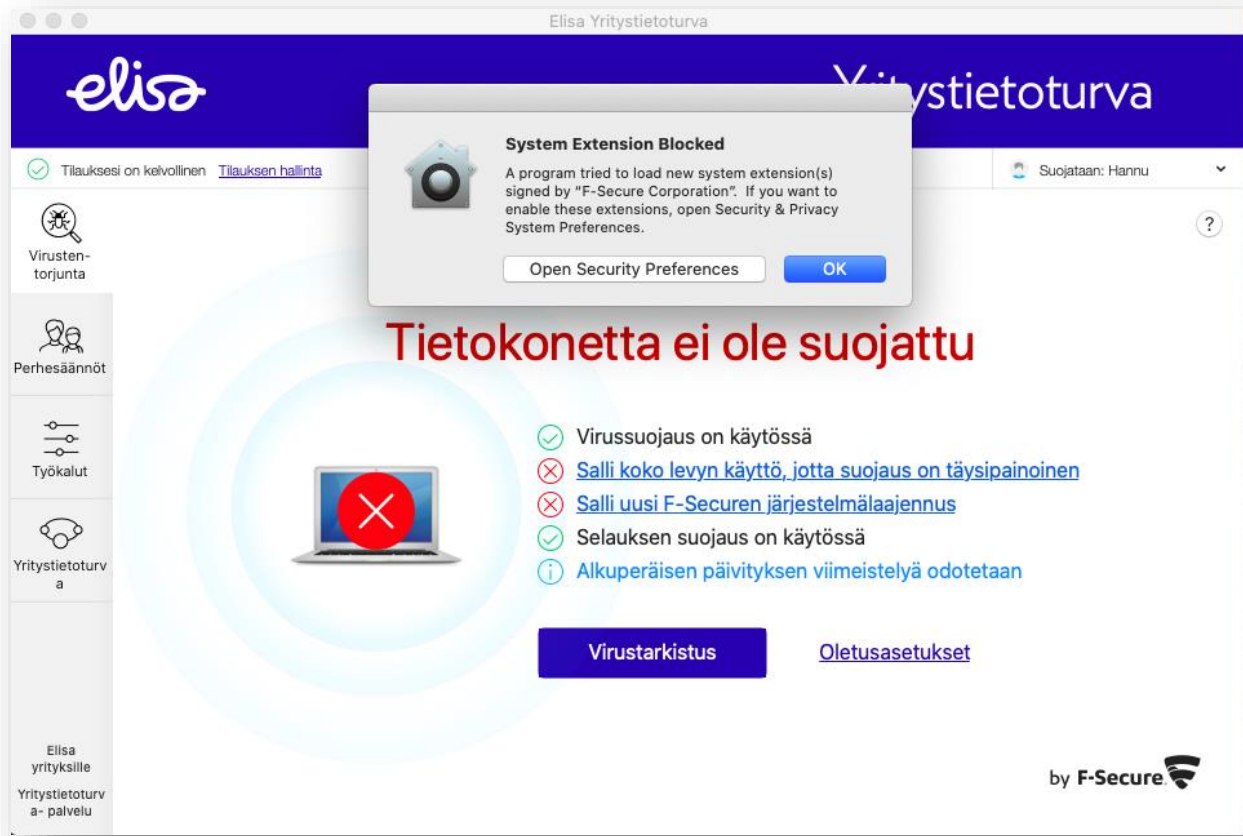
Elisa Yritystietoturva

elisa

Y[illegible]ystietoturva

System Extension Blocked

A program tried to load new system extension(s) signed by "F-Secure Corporation". If you want to enable these extensions, open Security & Privacy System Preferences.

Open Security Preferences

OK

Tilauksesi on kelvollinen Tilauksen hallinta

Suojataan: Hannu

?

Virusten-torjunta

Perhesäännöt

Työkalut

Yritystietoturva

Elisa yrityksille

Yritystietoturva- palvelu

Tietokonetta ei ole suojattu

Virussuojaus on käytössä

Salli koko levyn käyttö, jotta suojaus on täysipainoinen

Salli uusi F-Securen järjestelmälaajennus

Selauksen suojaus on käytössä

Alkuperäisen päivityksen viimeistelyä odotetaan

Virustarkistus

Oletusasetukset

by F-Secure